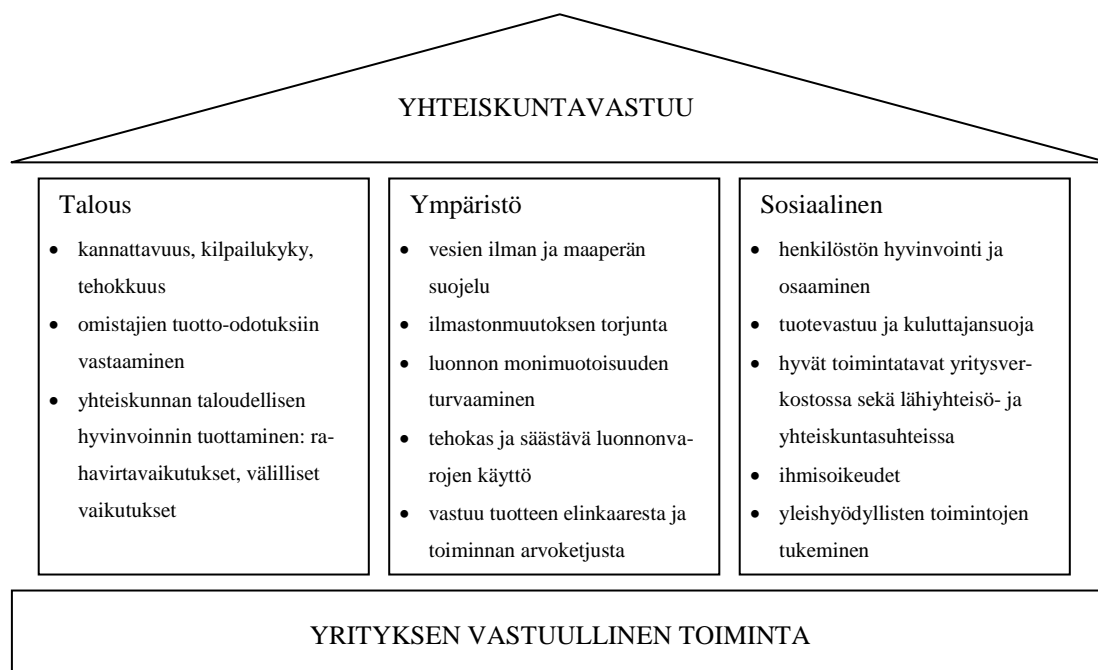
YHTEISKUNTAVASTUU

Talous
- kannattavuus, kilpailukyky, tehokkuus
- omistajien tuotto-odotuksiin vastaaminen
- yhteiskunnan taloudellisen hyvinvoinnin tuottaminen: rahavirtavaikutukset, välilliset vaikutukset

Ympäristö
- vesien ilman ja maaperän suojelu
- ilmastonmuutoksen torjunta
- luonnon monimuotoisuuden turvaaminen
- tehokas ja säästävä luonnonvarojen käyttö
- vastuu tuotteen elinkaaresta ja toiminnan arvoketjusta

Sosiaalinen
- henkilöstön hyvinvointi ja osaaminen
- tuotevastuu ja kuluttajansuoja
- hyvät toimintatavat yritysverkostossa sekä lähiyhteisö- ja yhteiskuntasuhteissa
- ihmisoikeudet
- yleishyödyllisten toimintojen tukeminen

YRITYKSEN VASTUULLINEN TOIMINTA